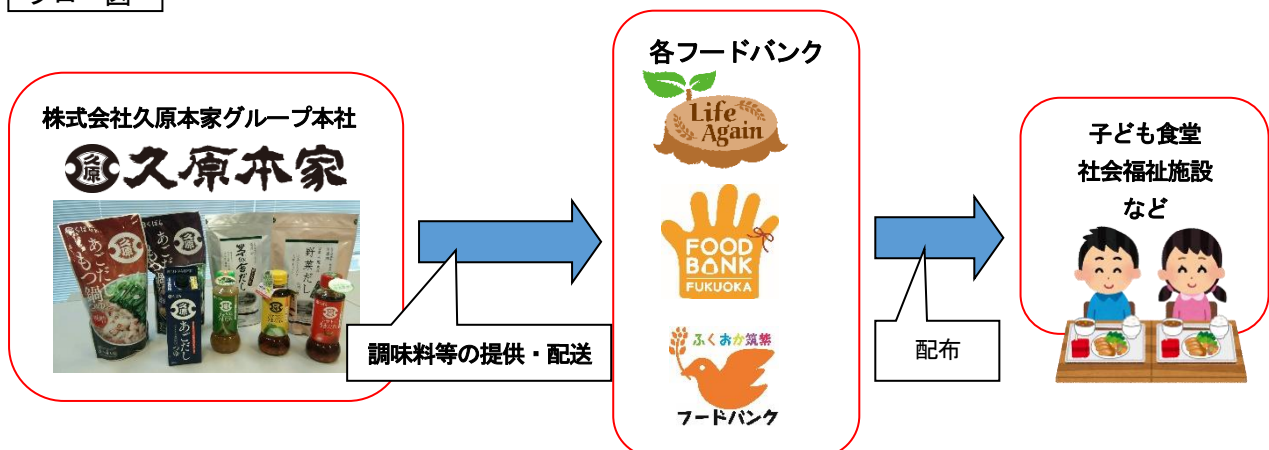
フロー図

株式会社久原本家グループ本社

久原本家

あごだしもつ鍋

あごだし

茅乃舎だし

野菜だし

調味料等の提供・配送

各フードバンク

Life Again

FOOD BANK FUKUOKA

ふくおか筑紫

フードバンク

配布

子ども食堂
社会福祉施設
など